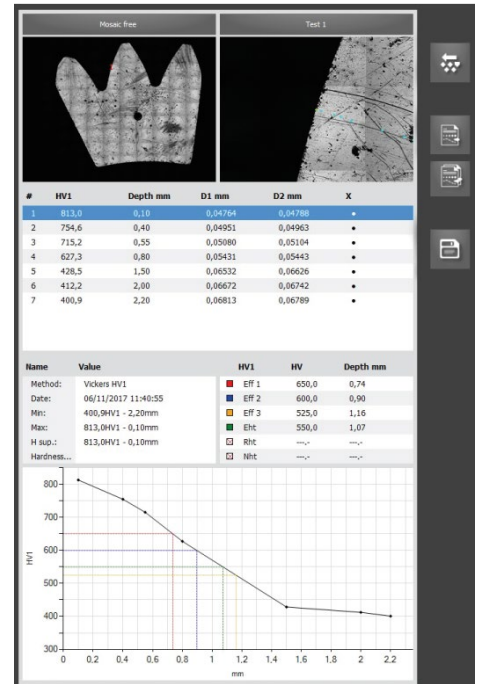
Mosaic free

Test 1

| # | HV1 | Depth mm | D1 mm | D2 mm | X |
|---|---|---|---|---|---|
| 1 | 813,0 | 0,10 | 0,04764 | 0,04788 | • |
| 2 | 754,6 | 0,40 | 0,04951 | 0,04963 | • |
| 3 | 715,2 | 0,55 | 0,05080 | 0,05104 | • |
| 4 | 627,3 | 0,80 | 0,05431 | 0,05443 | • |
| 5 | 428,5 | 1,50 | 0,06532 | 0,06626 | • |
| 6 | 412,2 | 2,00 | 0,06672 | 0,06742 | • |
| 7 | 400,9 | 2,20 | 0,06813 | 0,06789 | • |

| Name | Value |
|---|---|
| Method: | Vickers HV1 |
| Date: | 06/11/2017 11:40:55 |
| Min: | 400,9HV1 - 2,20mm |
| Max: | 813,0HV1 - 0,10mm |
| H sup.: | 813,0HV1 - 0,10mm |
| Hardness... | |

| HV1 | HV | Depth mm |
|---|---|---|
| Eff 1 | 650,0 | 0,74 |
| Eff 2 | 600,0 | 0,90 |
| Eff 3 | 525,0 | 1,16 |
| Eht | 550,0 | 1,07 |
| Rht | ---,- | ---,- |
| Nht | ---,- | ---,- |

800
700
600
500
400
300
HV1
0
0,2
0,4
0,6
0,8
1
1,2
1,4
1,6
1,8
2
2,2
mm